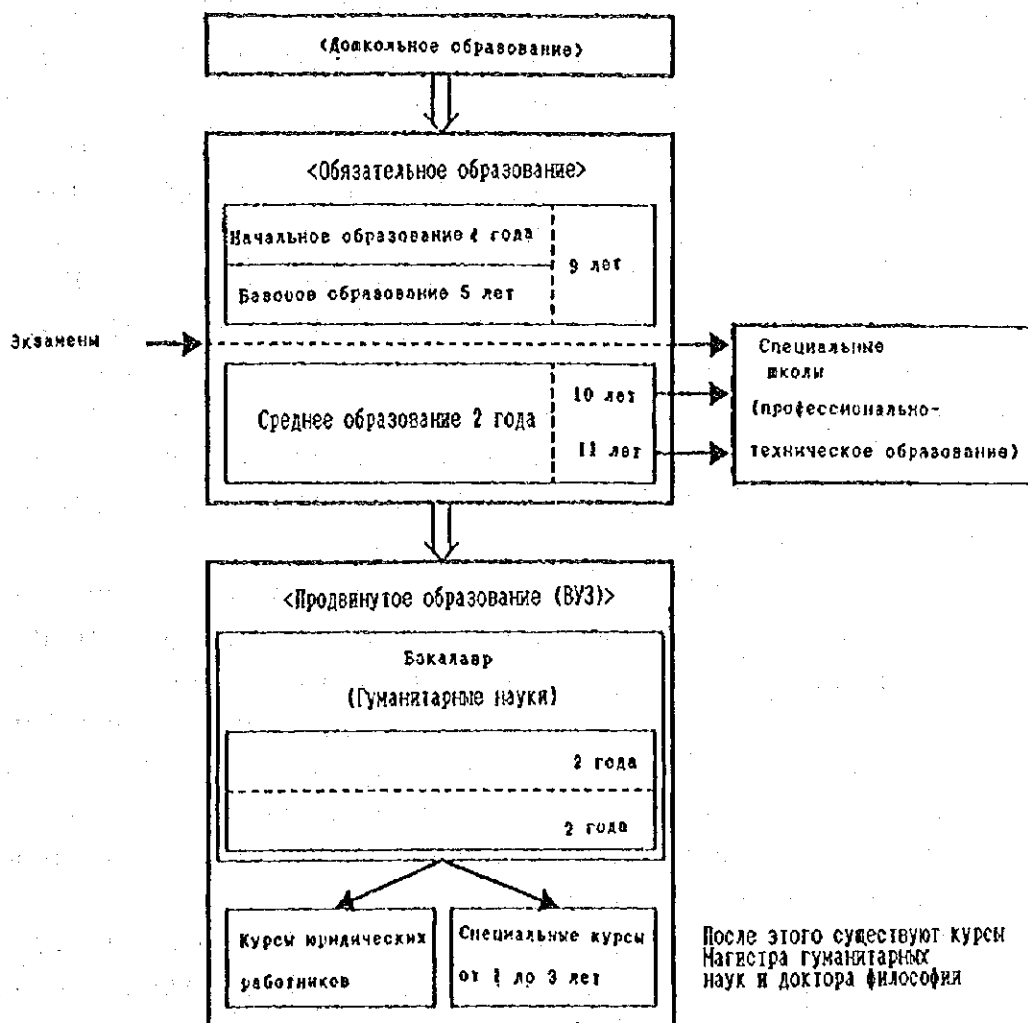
(Дошкольное образование)

<Обязательное образование>

Начальное образование 4 года

Базовое образование 5 лет

9 лет

Экзамены

Специальные школы (профессионально-техническое образование)

Среднее образование 2 года

10 лет

11 лет

<Продвинутое образование (ВУЗ)>

Бакалавр

(Гуманитарные науки)

2 года

2 года

Курсы юридических работников

Специальные курсы от 1 до 3 лет

После этого существуют курсы Магистра гуманитарных наук и доктора философии